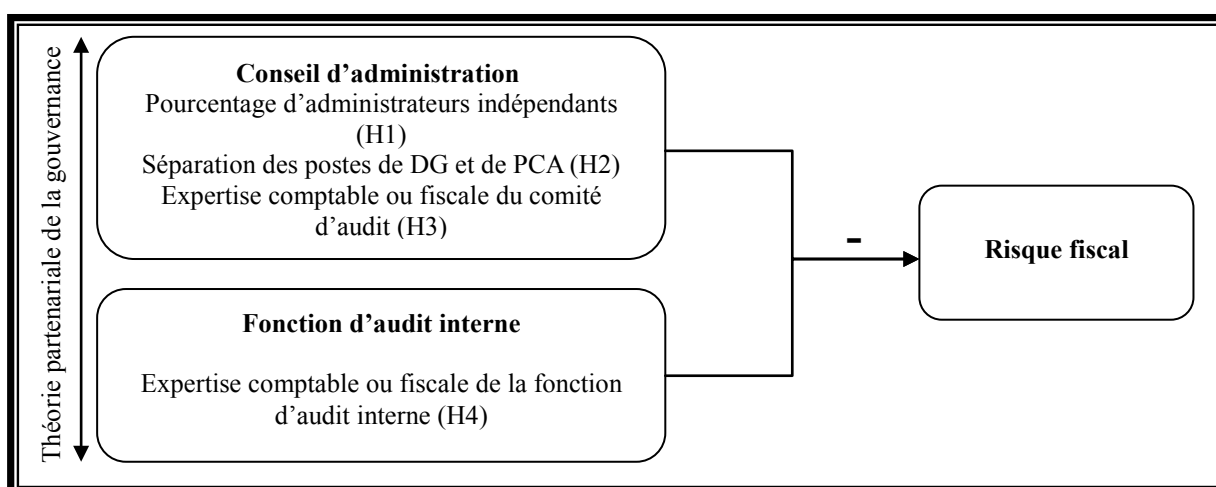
Théorie partenariale de la gouvernance

**Conseil d'administration**
Pourcentage d'administrateurs indépendants (H1)
Séparation des postes de DG et de PCA (H2)
Expertise comptable ou fiscale du comité d'audit (H3)

**Fonction d'audit interne**
Expertise comptable ou fiscale de la fonction d'audit interne (H4)

-

**Risque fiscal**